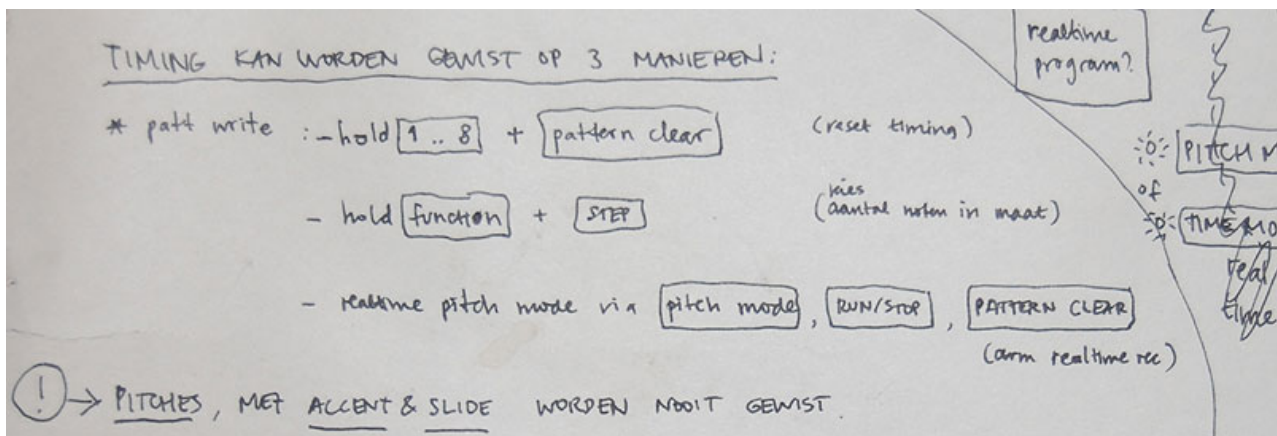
TIMING KAN WORDEN GEWIST OP 3 MANIEREN:

realtime program?

* patt write : – hold [1 .. 8] + [pattern clear] (reset timing)

– hold [function] + [STEP] kies (aantal noten in maat)

– realtime pitch mode via [pitch mode], [RUN/STOP], [PATTERN CLEAR] (arm realtime rec)

PITCH M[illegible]
of
TIME MO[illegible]
real time

(!) → PITCHES, MET ACCENT & SLIDE WORDEN NOOIT GEWIST.